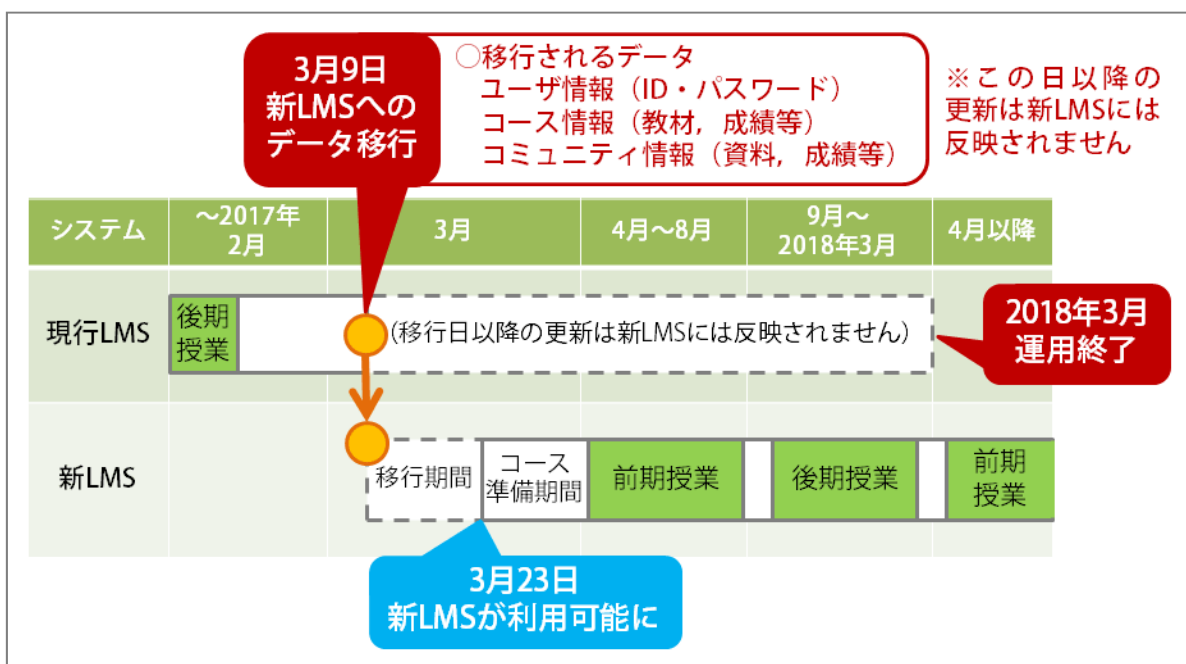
3月9日
新LMSへのデータ移行

○移行されるデータ
ユーザ情報（ID・パスワード）
コース情報（教材，成績等）
コミュニティ情報（資料，成績等）

※この日以降の更新は新LMSには反映されません

| システム | ～2017年2月 | 3月 | 4月～8月 | 9月～2018年3月 | 4月以降 |
|---|---|---|---|---|---|
| 現行LMS | 後期授業 | （移行日以降の更新は新LMSには反映されません） | | | |
| 新LMS | | 移行期間 / コース準備期間 | 前期授業 | 後期授業 | 前期授業 |

2018年3月
運用終了

3月23日
新LMSが利用可能に